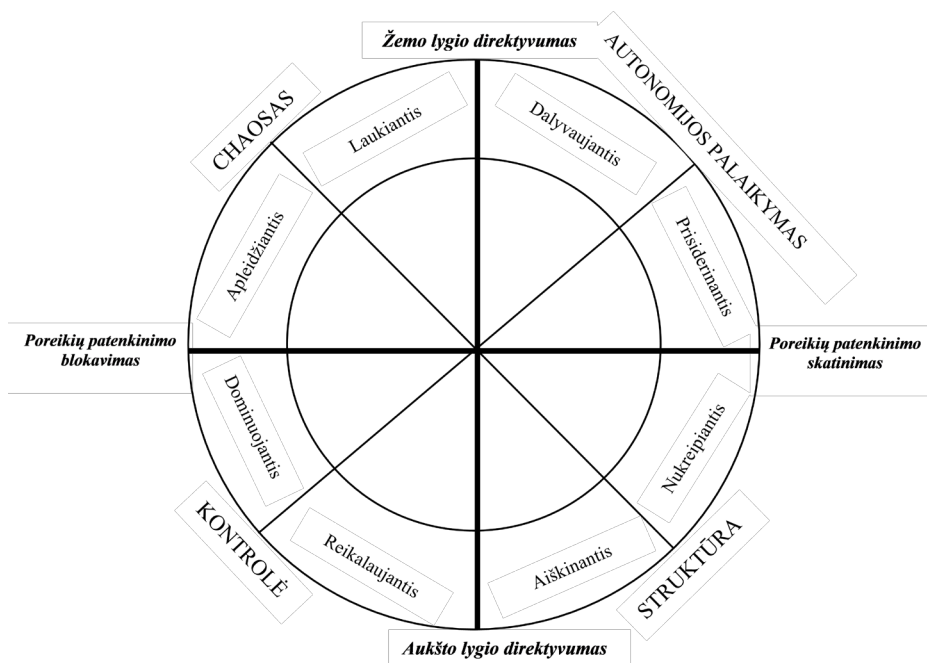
Žemo lygio direktyvumas

AUTONOMIJOS PALAIKYMAS

Dalyvaujantis

Prisiderinantis

CHAOSAS

Laukiantis

Apleidžiantis

Poreikių patenkinimo blokavimas

Poreikių patenkinimo skatinimas

Dominuojantis

Nukreipiantis

KONTROLĖ

Reikalaujantis

Aiškinantis

STRUKTŪRA

Aukšto lygio direktyvumas